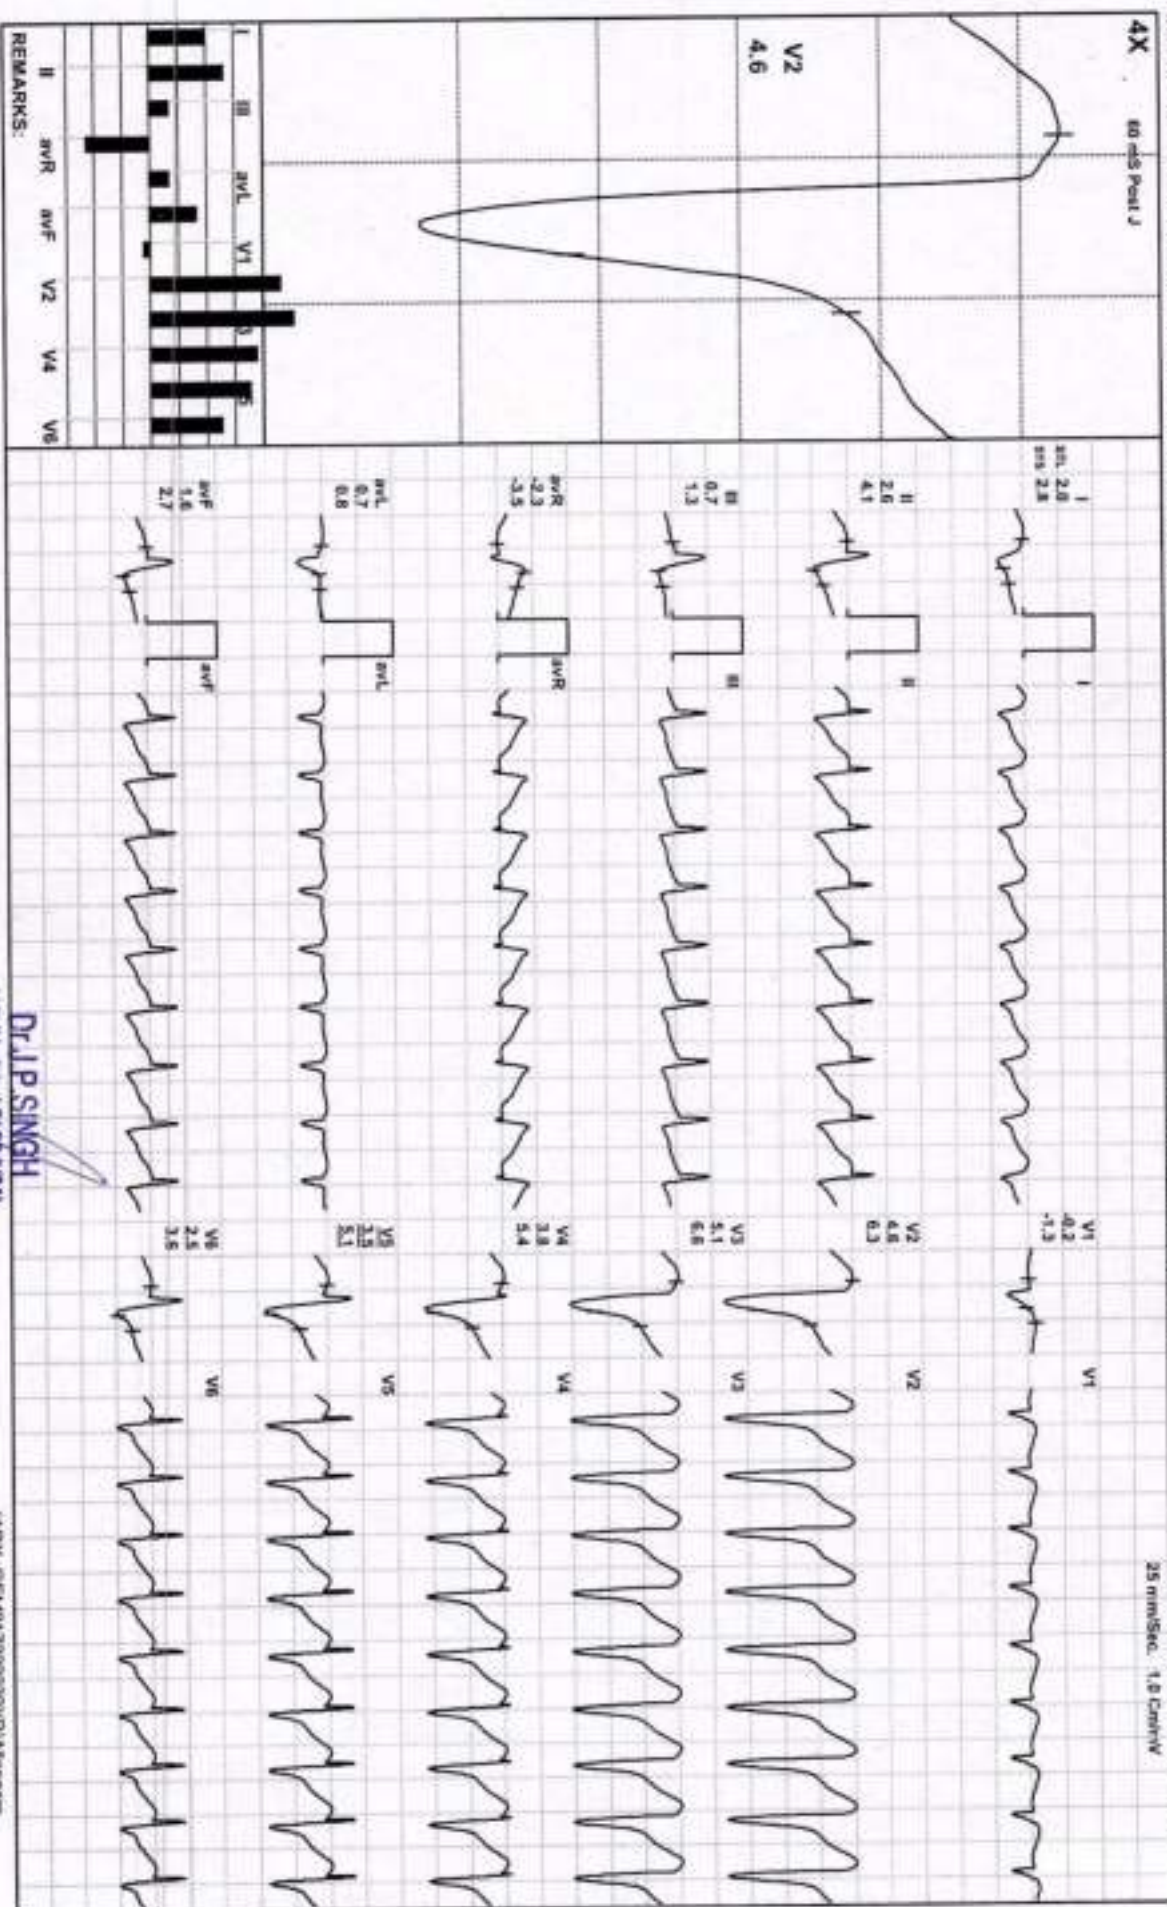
4X 60 mS Post J

V2
4.6

I
II
III
avR
avL
avF
V1
V2
V3
V4
V5
V6

I II III avR avL avF V1 V2 V4 V6

II avR avF V2 V4 V6
REMARKS:

I
sti. 2.8
sts 2.8

II
2.6
4.1

III
0.7
1.3

avR
-2.3
-3.5

avL
0.7
0.8

avF
1.6
2.7

I
II
III
avR
avL
avF

V1
-0.2
-1.3

V2
4.6
6.3

V3
5.1
6.8

V4
3.8
5.4

V5
3.5
5.1

V6
2.5
3.6

V1
V2
V3
V4
V5
V6

25 mm/Sec. 1.0 Cm/mV

Dr.J.P.SINGH